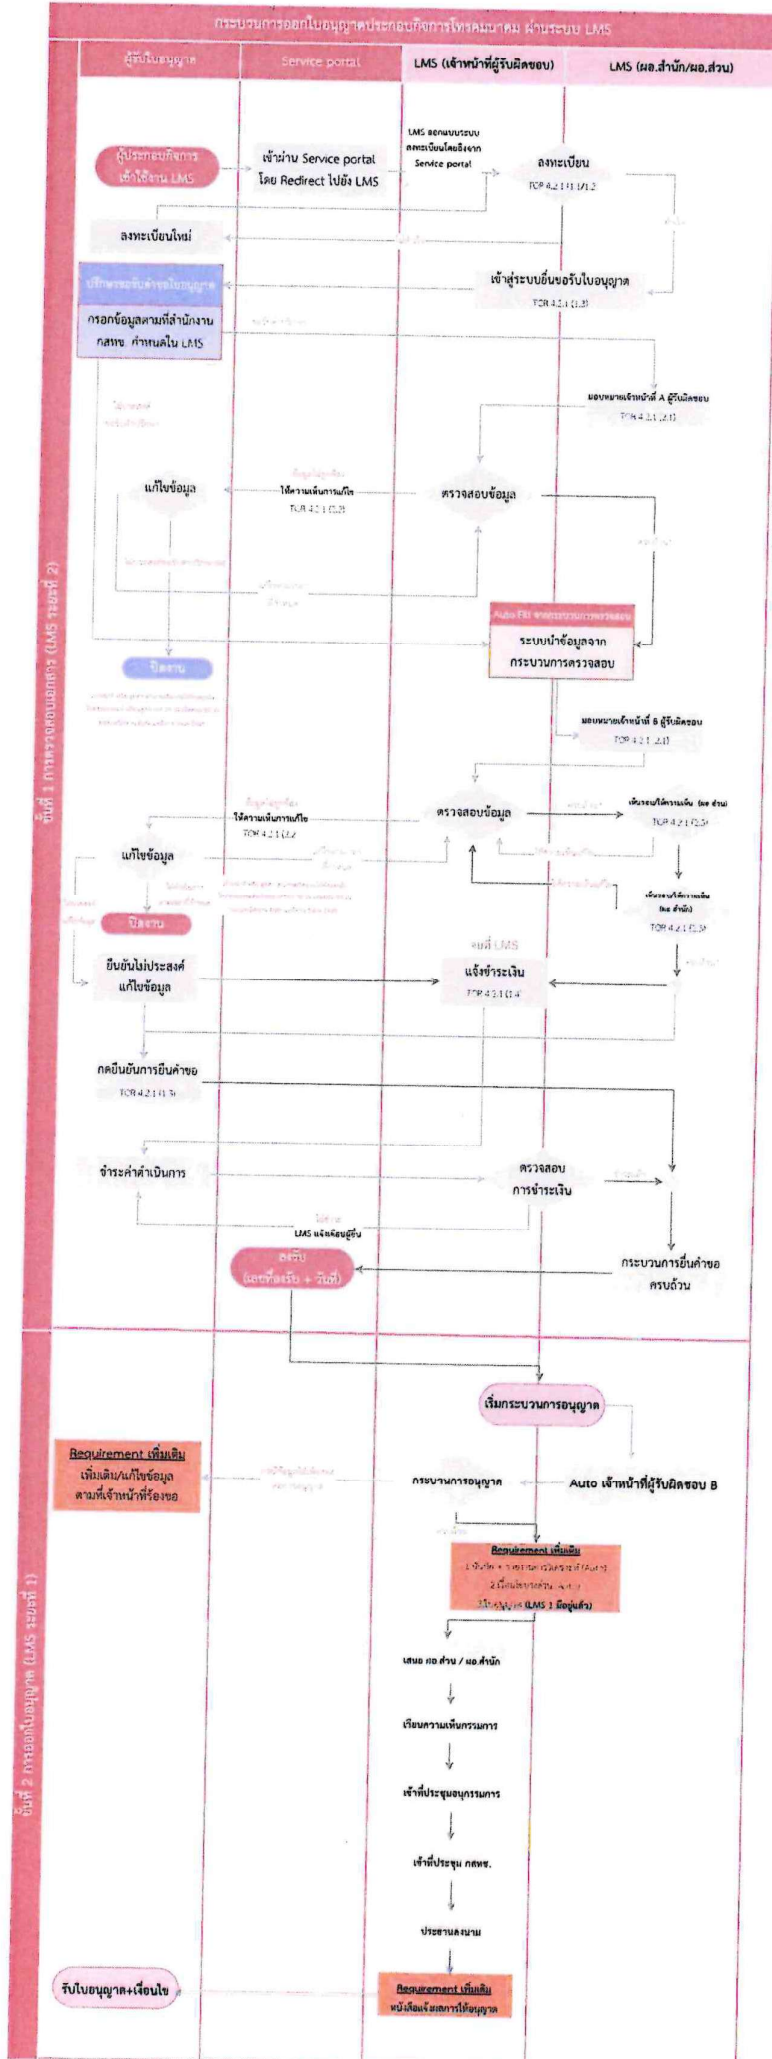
กระบวนการออกใบอนุญาตประกอบกิจการโทรคมนาคม ผ่านระบบ LMS

| ผู้รับใบอนุญาต | Service portal | LMS (เจ้าหน้าที่ผู้รับผิดชอบ) | LMS (ผอ.สำนัก/ผอ.ส่วน) |
|---|---|---|---|

ขั้นที่ 1 การตรวจสอบเอกสาร (LMS ระยะที่ 2)

ผู้ประกอบกิจการเข้าใช้งาน LMS

เข้าผ่าน Service portal โดย Redirect ไปยัง LMS

LMS ลงทะเบียนระบบ ลงทะเบียนโดยอิงจาก Service portal

ลงทะเบียน
TOR 4.2.1 (1.1)

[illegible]

ลงทะเบียนใหม่

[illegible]

เข้าสู่ระบบยื่นขอรับใบอนุญาต
TOR 4.2.1 (1.2)

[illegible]

กรอกข้อมูลตามที่สำนักงาน กสทช. กำหนดใน LMS

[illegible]

มอบหมายเจ้าหน้าที่ A ผู้รับผิดชอบ
TOR 4.2.1 (2.1)

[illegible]

แก้ไขข้อมูล

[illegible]
ให้ความเห็นการแก้ไข
TOR 4.2.1 (1.3)

ตรวจสอบข้อมูล

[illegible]

Auto Fill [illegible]
ระบบนำข้อมูลจากกระบวนการตรวจสอบ

ปิดงาน

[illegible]

มอบหมายเจ้าหน้าที่ B ผู้รับผิดชอบ
TOR 4.2.1 (2.1)

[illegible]
ให้ความเห็นการแก้ไข
TOR 4.2.1 (2.2)

ตรวจสอบข้อมูล

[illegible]

เห็นชอบ/ให้ความเห็น (ผอ.ส่วน)
TOR 4.2.1 (2.3)

แก้ไขข้อมูล

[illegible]

ปิดงาน

เห็นชอบ/ให้ความเห็น (ผอ.สำนัก)
TOR 4.2.1 (2.3)

ยืนยันไม่ประสงค์แก้ไขข้อมูล

จบที่ LMS
แจ้งชำระเงิน
TOR 4.2.1 (1.4)

กดยืนยันการยื่นคำขอ
TOR 4.2.1 (1.5)

จำระค่าดำเนินการ

ตรวจสอบ การชำระเงิน

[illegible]
LMS แจ้งเตือนผู้ยื่น

ลงรับ (เลขที่ลงรับ + วันที่)

กระบวนการยื่นคำขอครบถ้วน

ขั้นที่ 2 การออกใบอนุญาต (LMS ระยะที่ 1)

เริ่มกระบวนการอนุญาต

Requirement เพิ่มเติม
เพิ่มเติม/แก้ไขข้อมูล ตามที่เจ้าหน้าที่ร้องขอ

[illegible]

กระบวนการอนุญาต

Auto เจ้าหน้าที่ผู้รับผิดชอบ B

Requirement เพิ่มเติม
1.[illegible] (Auto)
2.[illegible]
3.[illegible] (LMS 1 มีอยู่แล้ว)

เสนอ ผอ.ส่วน / ผอ.สำนัก

เวียนความเห็นกรรมการ

เข้าที่ประชุมอนุกรรมการ

เข้าที่ประชุม กสทช.

ประธานลงนาม

รับใบอนุญาต+เงื่อนไข

Requirement เพิ่มเติม
หนังสือแจ้งผลการให้อนุญาต